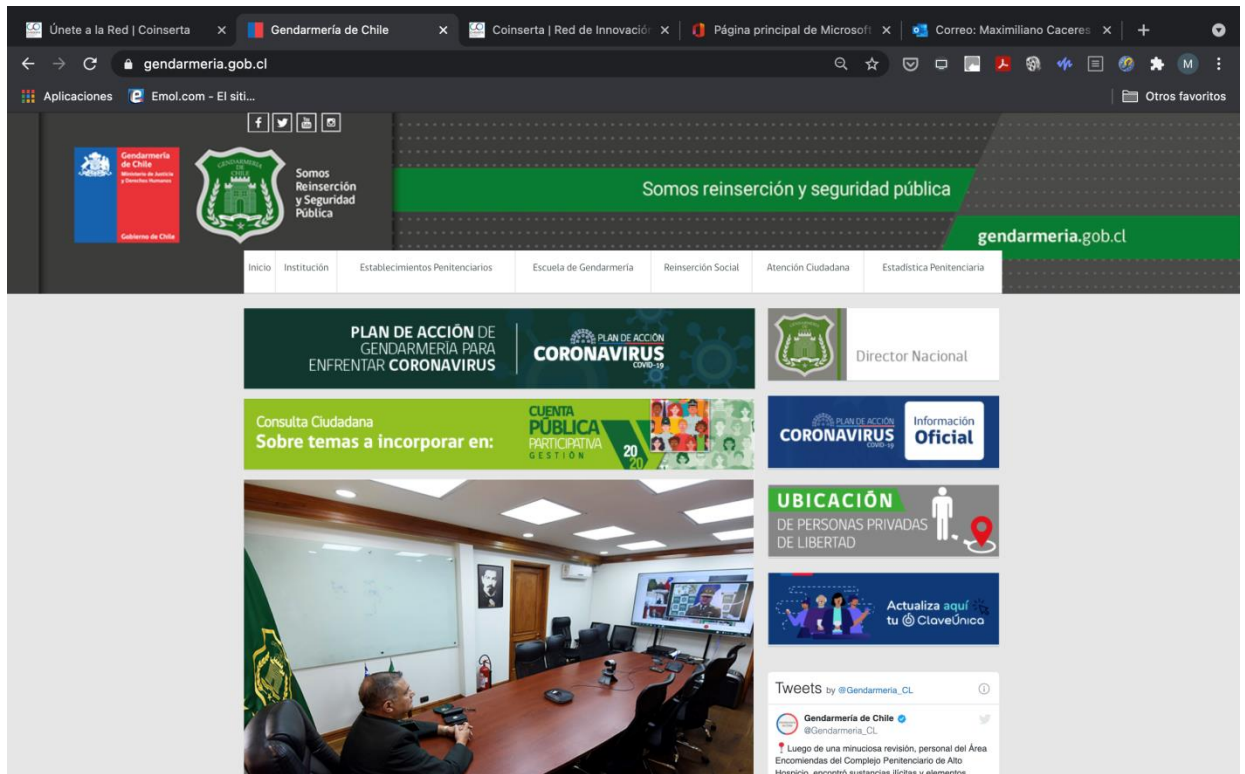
Únete a la Red | Coinserta × Gendarmería de Chile × Coinserta | Red de Innovació × Página principal de Microsof × Correo: Maximiliano Caceres ×

gendarmeria.gob.cl

Aplicaciones Emol.com - El siti... Otros favoritos

Gendarmería de Chile Ministerio de Justicia y Derechos Humanos Gobierno de Chile

Somos Reinserción y Seguridad Pública

Somos reinserción y seguridad pública

gendarmeria.gob.cl

Inicio | Institución | Establecimientos Penitenciarios | Escuela de Gendarmería | Reinserción Social | Atención Ciudadana | Estadística Penitenciaria

PLAN DE ACCIÓN DE GENDARMERÍA PARA ENFRENTAR CORONAVIRUS

PLAN DE ACCIÓN CORONAVIRUS COVID-19

Director Nacional

Consulta Ciudadana
Sobre temas a incorporar en:

CUENTA PÚBLICA PARTICIPATIVA GESTIÓN 2020

PLAN DE ACCIÓN CORONAVIRUS COVID-19 Información Oficial

UBICACIÓN DE PERSONAS PRIVADAS DE LIBERTAD

Actualiza aquí tu ClaveÚnica

Tweets by @Gendarmeria_CL

Gendarmería de Chile
@Gendarmeria_CL

Luego de una minuciosa revisión, personal del Área Encomiendas del Complejo Penitenciario de Alto Hospicio, encontró sustancias ilícitas y elementos